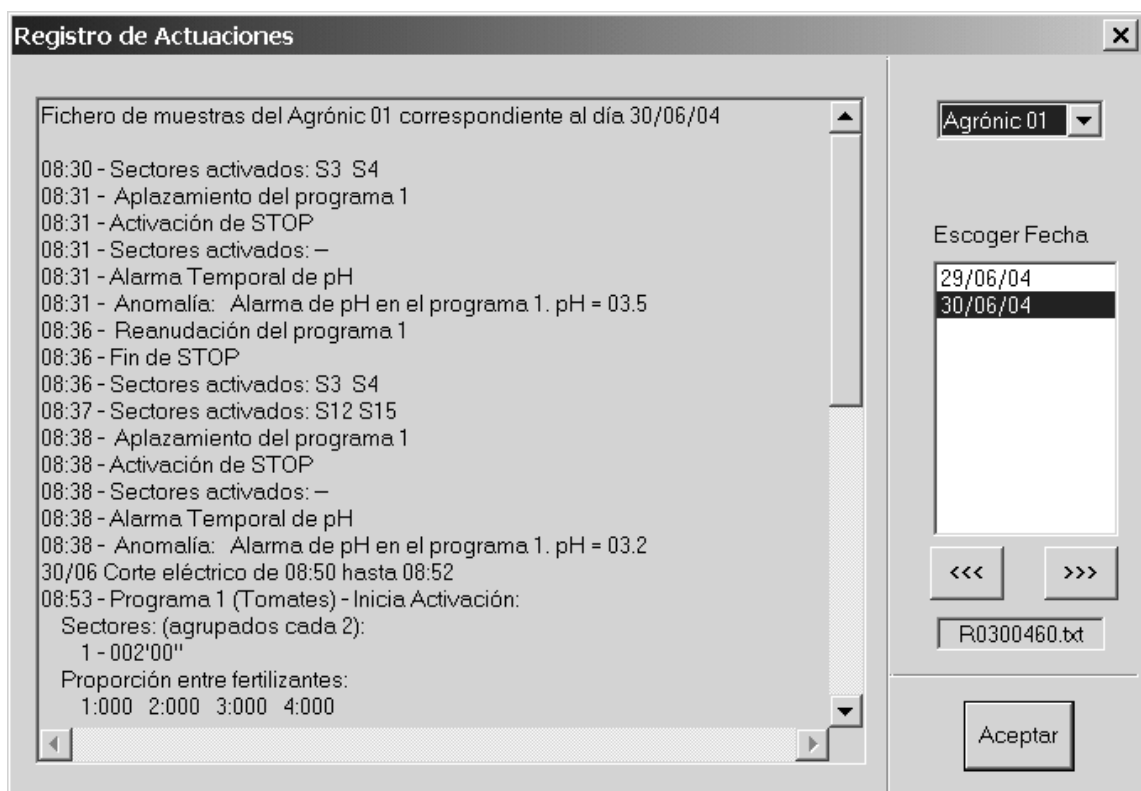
Registro de Actuaciones

Fichero de muestras del Agrónic 01 correspondiente al día 30/06/04

08:30 - Sectores activados: S3 S4
08:31 - Aplazamiento del programa 1
08:31 - Activación de STOP
08:31 - Sectores activados: --
08:31 - Alarma Temporal de pH
08:31 - Anomalía: Alarma de pH en el programa 1. pH = 03.5
08:36 - Reanudación del programa 1
08:36 - Fin de STOP
08:36 - Sectores activados: S3 S4
08:37 - Sectores activados: S12 S15
08:38 - Aplazamiento del programa 1
08:38 - Activación de STOP
08:38 - Sectores activados: --
08:38 - Alarma Temporal de pH
08:38 - Anomalía: Alarma de pH en el programa 1. pH = 03.2
30/06 Corte eléctrico de 08:50 hasta 08:52
08:53 - Programa 1 (Tomates) - Inicia Activación:
Sectores: (agrupados cada 2):
1 - 002'00"
Proporción entre fertilizantes:
1:000 2:000 3:000 4:000

Agrónic 01

Escoger Fecha

29/06/04
30/06/04

<<<
>>>

R0300460.txt

Aceptar